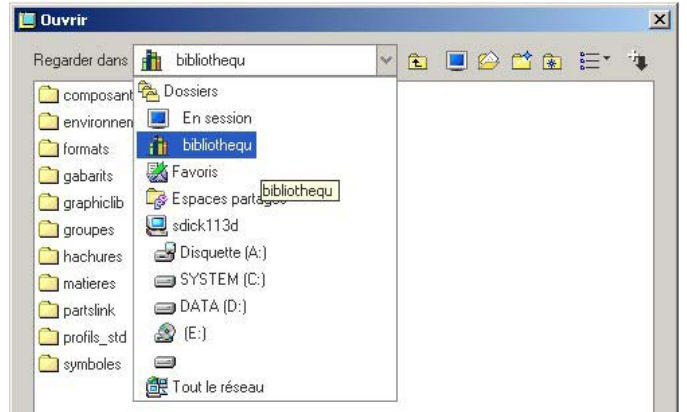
Ouvrir

Regarder dans bibliothequ

composant
environnem
formats
gabarits
graphiclib
groupes
hachures
matieres
partslink
profils_std
symboles

Dossiers
En session
bibliothequ
Favoris
Espaces partag
bibliothequ
sdick113d
Disquette (A:)
SYSTEM (C:)
DATA (D:)
(E:)
Tout le réseau